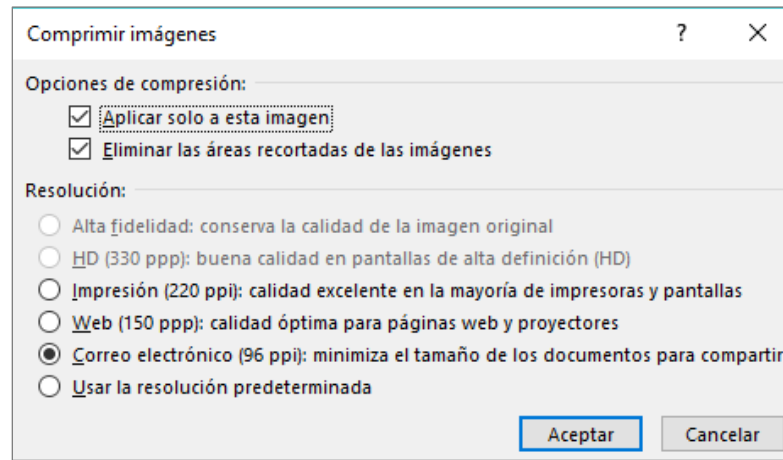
Comprimir imágenes

?

X

Opciones de compresión:

Aplicar solo a esta imagen

Eliminar las áreas recortadas de las imágenes

Resolución:

Alta fidelidad: conserva la calidad de la imagen original

HD (330 ppp): buena calidad en pantallas de alta definición (HD)

Impresión (220 ppi): calidad excelente en la mayoría de impresoras y pantallas

Web (150 ppp): calidad óptima para páginas web y proyectores

Correo electrónico (96 ppi): minimiza el tamaño de los documentos para compartir

Usar la resolución predeterminada

Aceptar

Cancelar